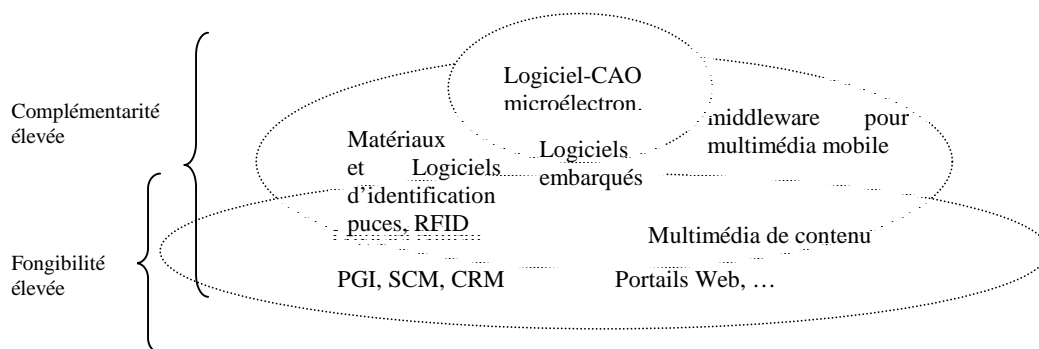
Complémentarité élevée

Fongibilité élevée

Logiciel-CAO microélectron.

middleware pour multimédia mobile

Matériaux et Logiciels d'identification puces, RFID

Logiciels embarqués

Multimédia de contenu

PGI, SCM, CRM

Portails Web, …